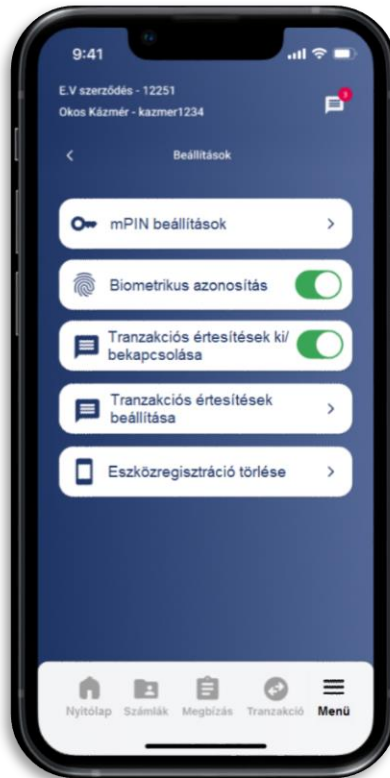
9:41

E.V szerződés - 12251
Okos Kázmér - kazmer1234

<

Beállítások

mPIN beállítások

Biometrikus azonosítás

Tranzakciós értesítések ki/ bekapcsolása

Tranzakciós értesítések beállítása

Eszközregisztráció törlése

Nyitólap Számlák Megbízás Tranzakció Menü